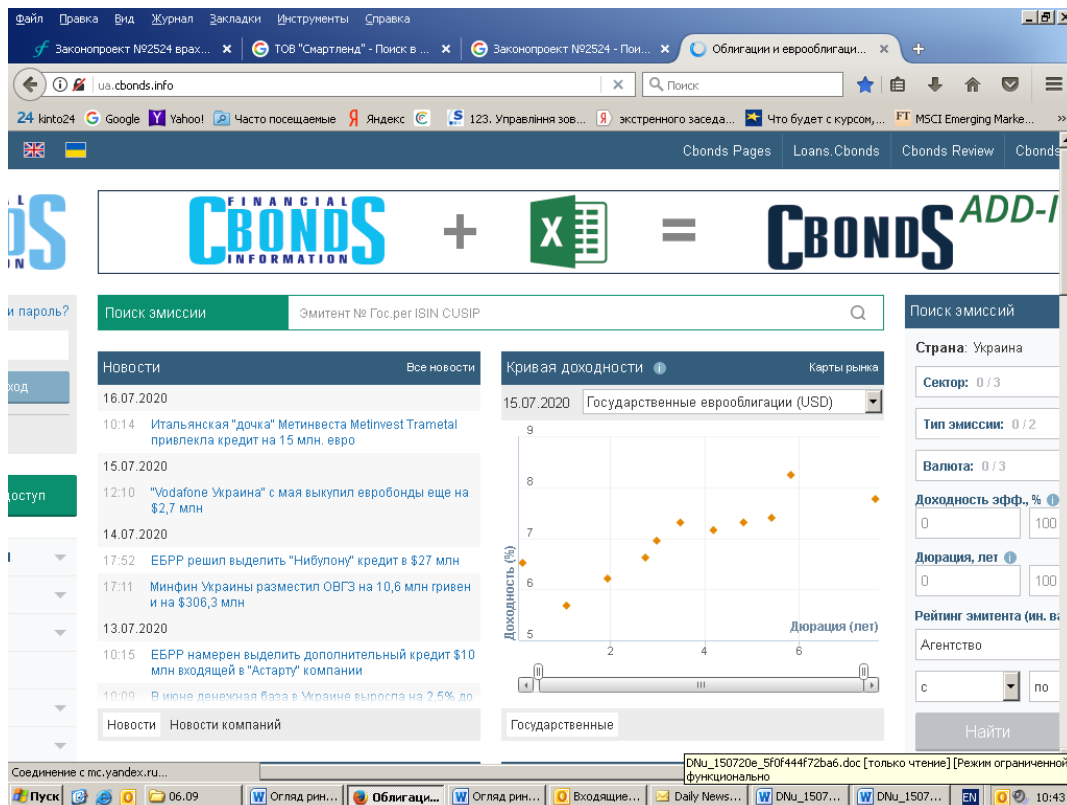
Файл Правка Вид Журнал Закладки Инструменты Справка

Законопроект №2524 врах... ×
ТОВ "Смартленд" - Поиск в ... ×
Законопроект №2524 - Пои... ×
Облигации и еврооблигаци... ×

ua.cbonds.info
Поиск

24 kinto24 Google Yahoo! Часто посещаемые Яндекс 123. Управління зов... экстренного заседа... Что будет с курсом,... MSCI Emerging Marke...

Cbonds Pages Loans.Cbonds Cbonds Review Cbonds

FINANCIAL CBONDS INFORMATION + = CBONDS ADD-I

и пароль?
ход
доступ

Поиск эмиссии
Эмитент № Гос.рег ISIN CUSIP

Новости
Все новости
16.07.2020
10:14 Итальянская "дочка" Метинвеста Metinvest Trametal привлекла кредит на 15 млн. евро
15.07.2020
12:10 "Vodafone Украина" с мая выкупил евробонды еще на $2,7 млн
14.07.2020
17:52 ЕБРР решил выделить "Нибулону" кредит в $27 млн
17:11 Минфин Украины разместил ОВГЗ на 10,6 млн гривен и на $306,3 млн
13.07.2020
10:15 ЕБРР намерен выделить дополнительный кредит $10 млн входящей в "Астарту" компании
10:09 В июне денежная база в Украине выросла на 2,5% до
Новости Новости компаний

Кривая доходности
Карты рынка
15.07.2020 Государственные еврооблигации (USD)
9
8
7
6
5
Доходность (%)
Дюрация (лет)
2 4 6
Государственные

Поиск эмиссий
Страна: Украина
Сектор: 0 / 3
Тип эмиссии: 0 / 2
Валюта: 0 / 3
Доходность эфф., %
0 100
Дюрация, лет
0 100
Рейтинг эмитента (ин. ва
Агентство
с по
Найти

Соединение с mc.yandex.ru...
DNu_150720e_5f0f444f72ba6.doc [только чтение] [Режим ограниченной функционально

Пуск 06.09 Огляд рин... Облигаци... Огляд рин... Входящие... Daily News... DNu_1507... DNu_1507... EN 10:43